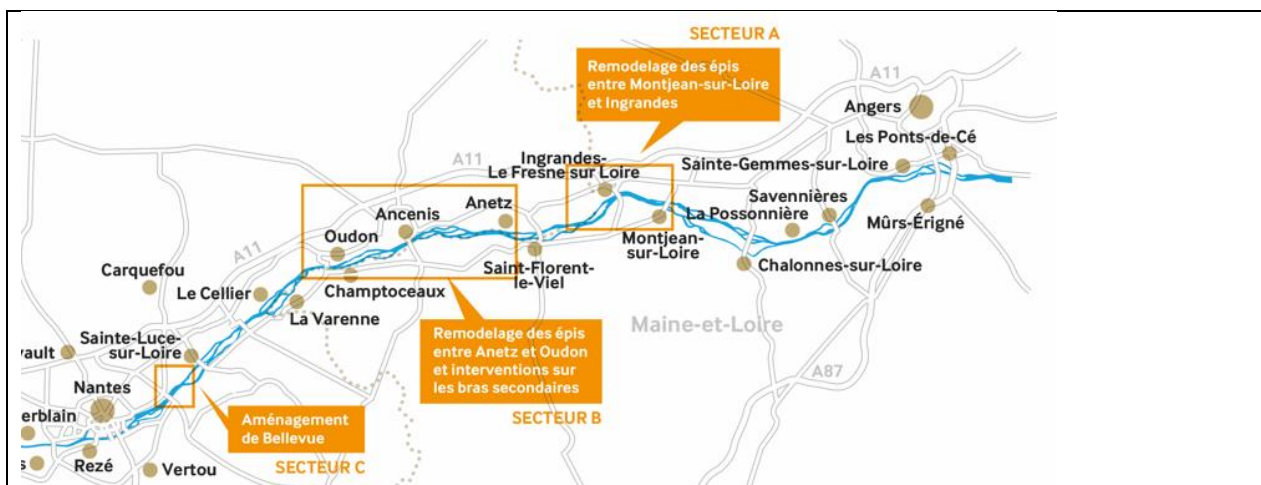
SECTEUR A

Remodelage des épis entre Montjean-sur-Loire et Ingrandes

A11

Angers

Les Ponts-de-Cé

Sainte-Gemmes-sur-Loire

Ingrandes-Le Fresne sur Loire

A11

Savennières

La Possonnière

Mûrs-Érigné

Anetz

Ancenis

Oudon

Montjean-sur-Loire

Saint-Florent-le-Viel

Chalonnes-sur-Loire

A11

Carquefou

Le Cellier

Champtoceaux

La Varenne

Maine-et-Loire

Sainte-Luce-sur-Loire

vault

Remodelage des épis entre Anetz et Oudon et interventions sur les bras secondaires

Nantes

A87

erblain

SECTEUR B

Aménagement de Bellevue

s

Rezé

Vertou

SECTEUR C